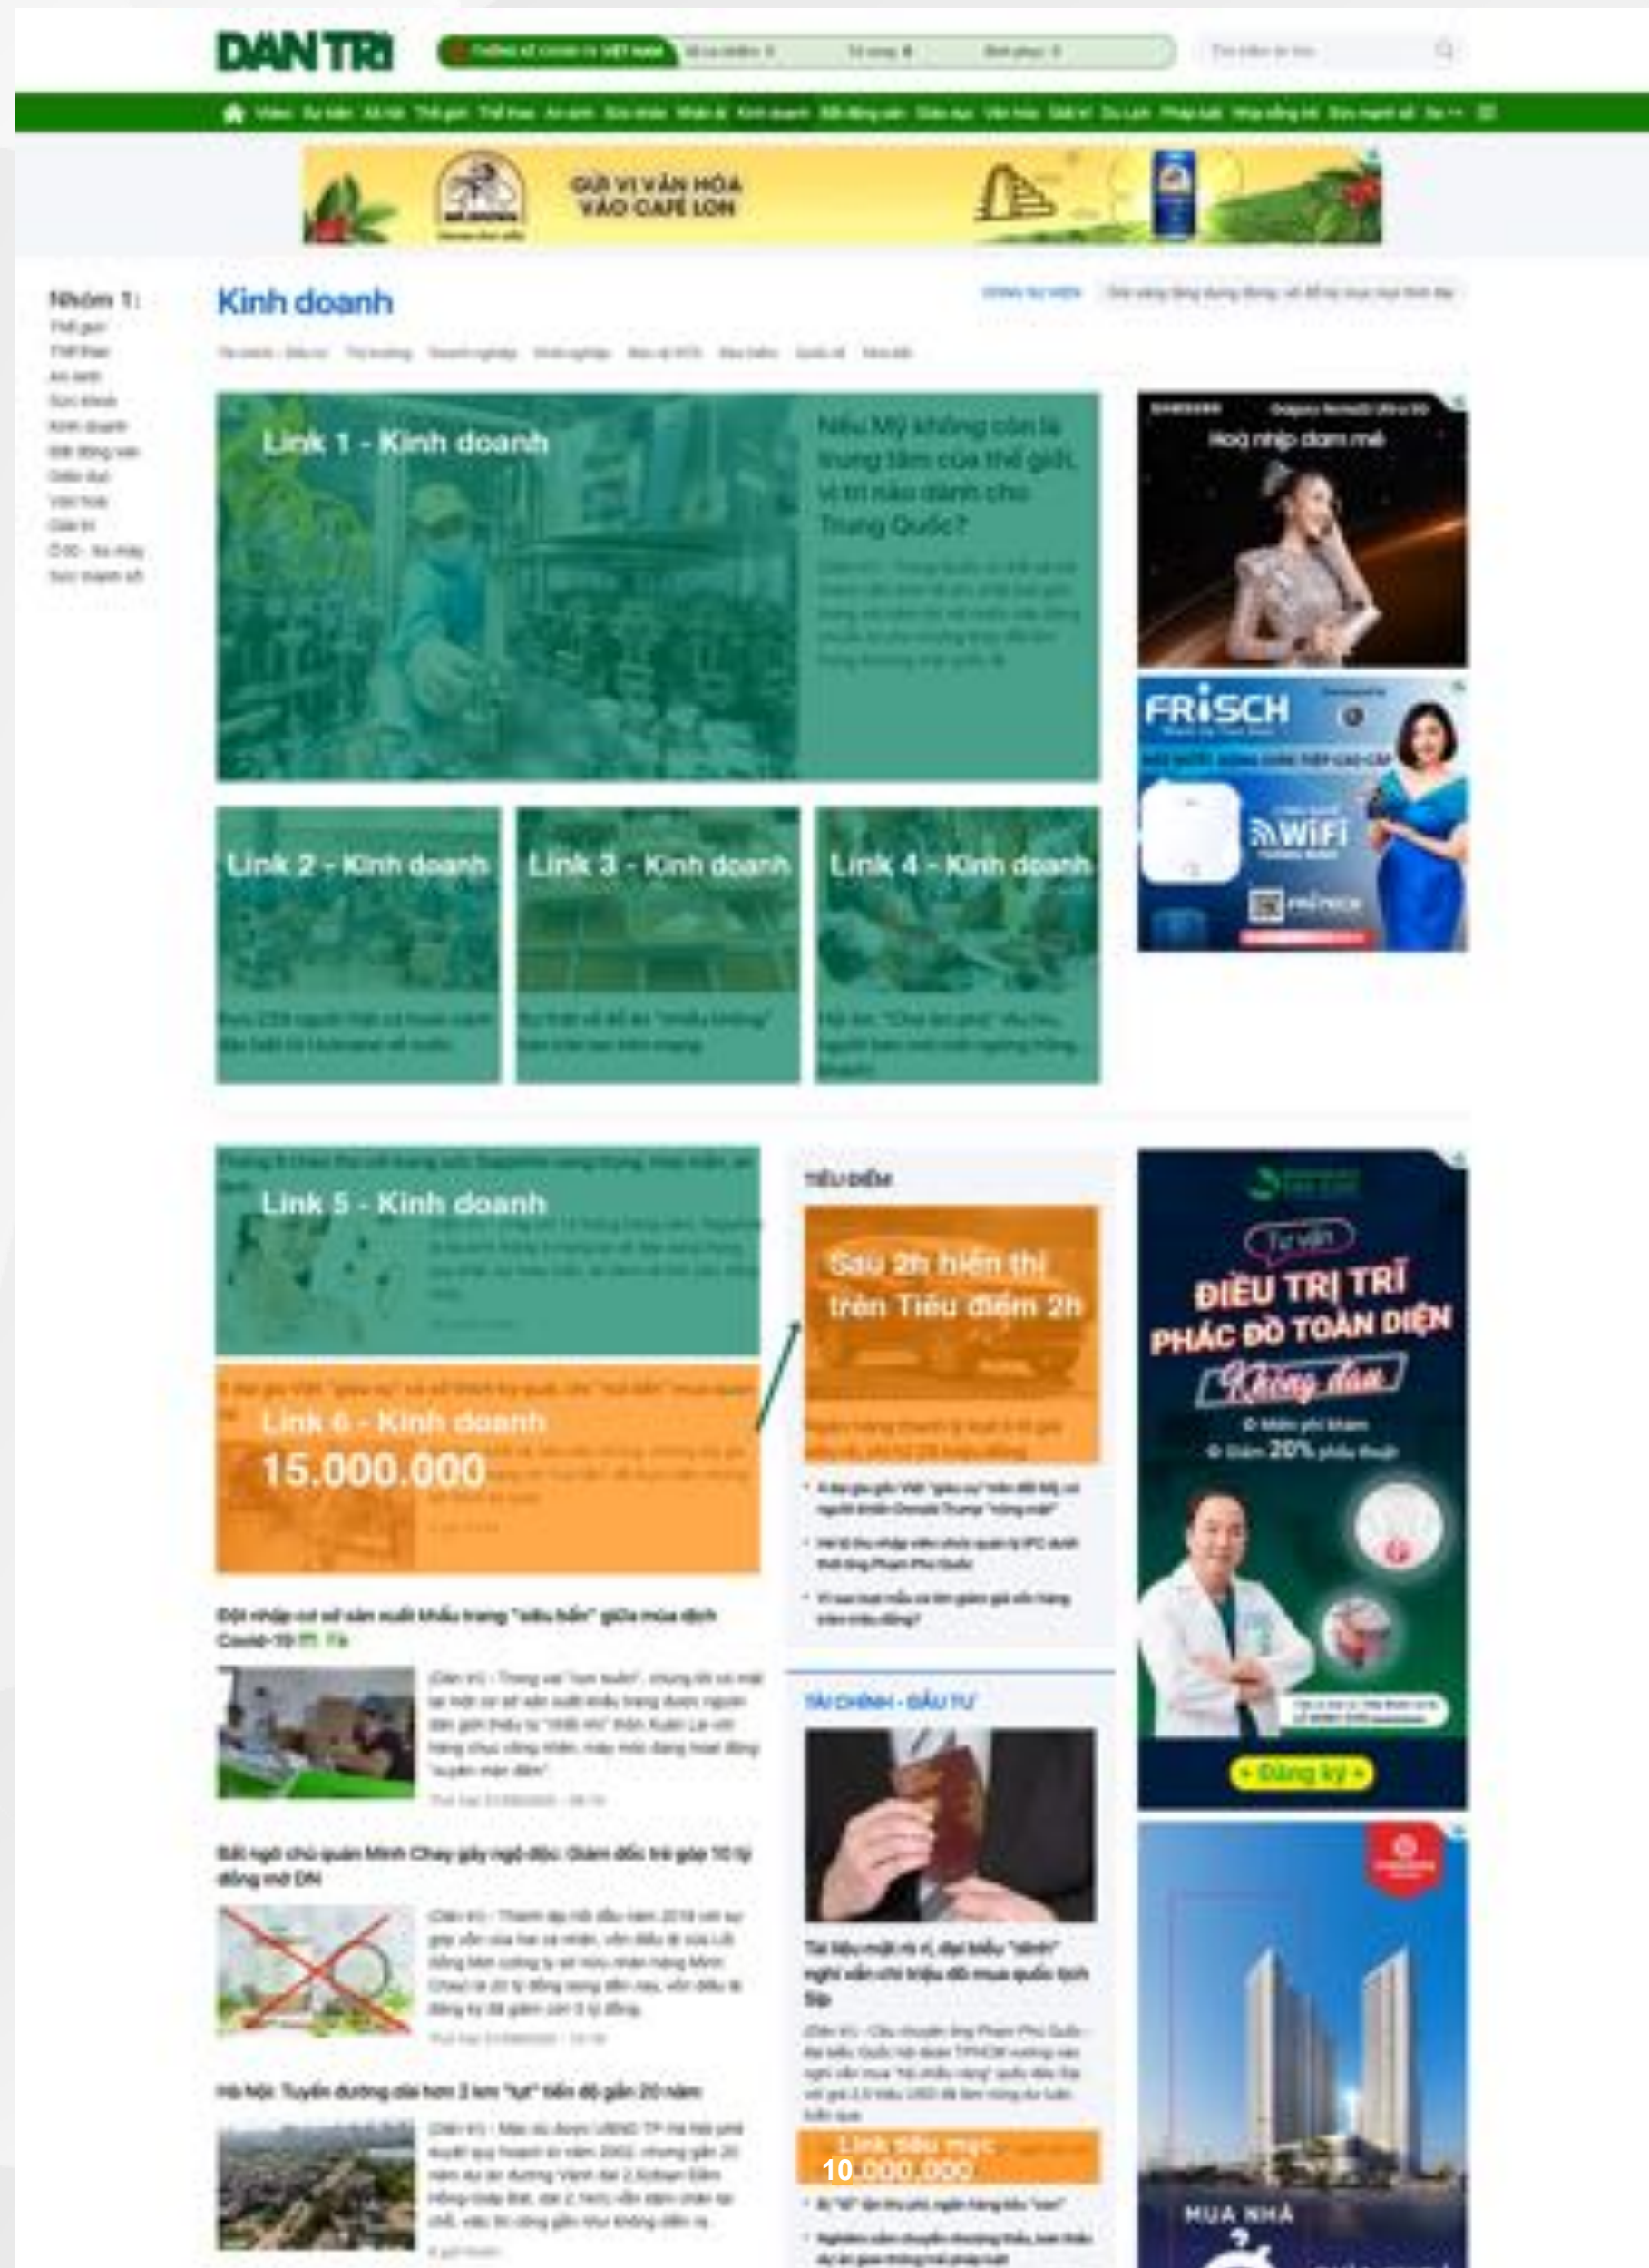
DAN TRI

GỬI VỊ VĂN HÓA VÀO CAFE LON

Nhóm 1:

Kinh doanh

Link 1 - Kinh doanh

Nếu Mỹ không còn là trung tâm của thế giới, vị trí nào dành cho Trung Quốc?

Họa nhịp đam mê

FRISCH

WIFI

Link 2 - Kinh doanh

Link 3 - Kinh doanh

Link 4 - Kinh doanh

TIÊU ĐIỂM

Link 5 - Kinh doanh

Sau 2h hiển thị trên Tiêu điểm 2h

Link 6 - Kinh doanh

15.000.000

ĐIỀU TRỊ TRĨ PHÁC ĐỒ TOÀN DIỆN Không đau

Giảm 20%

Đăng ký

Đột nhập cơ sở sản xuất khẩu trang "siêu bẩn" giữa mùa dịch Covid-19

TÀI CHÍNH - ĐẦU TƯ

Bất ngờ chủ quán Minh Chay gây ngộ độc: Giám đốc trẻ góp 10 tỷ đồng mở DN

Tài liệu mật rò rỉ, đại biểu "sính" nghỉ vẫn chi triệu đô mua quốc tịch Síp

Hà Nội: Tuyến đường dài hơn 2 km "lết" tiến độ gần 20 năm

Link tiêu mục

10.000.000

MUA NHÀ